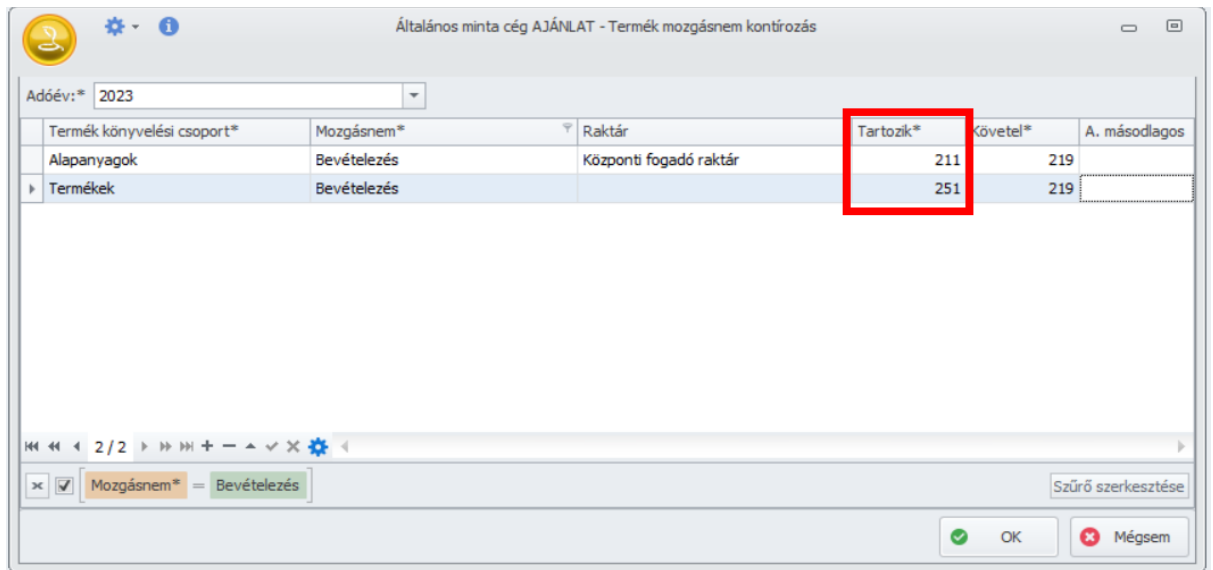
Általános minta cég AJÁNLAT - Termék mozgásnem kontírozás

Adóév:* 2023

| Termék könyvelési csoport* | Mozgásnem* | Raktár | Tartozik* | Követel* | A. másodlagos |
|---|---|---|---|---|---|
| Alapanyagok | Bevételezés | Központi fogadó raktár | 211 | 219 | |
| Termékek | Bevételezés | | 251 | 219 | |

2 / 2

Mozgásnem* = Bevételezés

Szűrő szerkesztése

OK

Mégsem